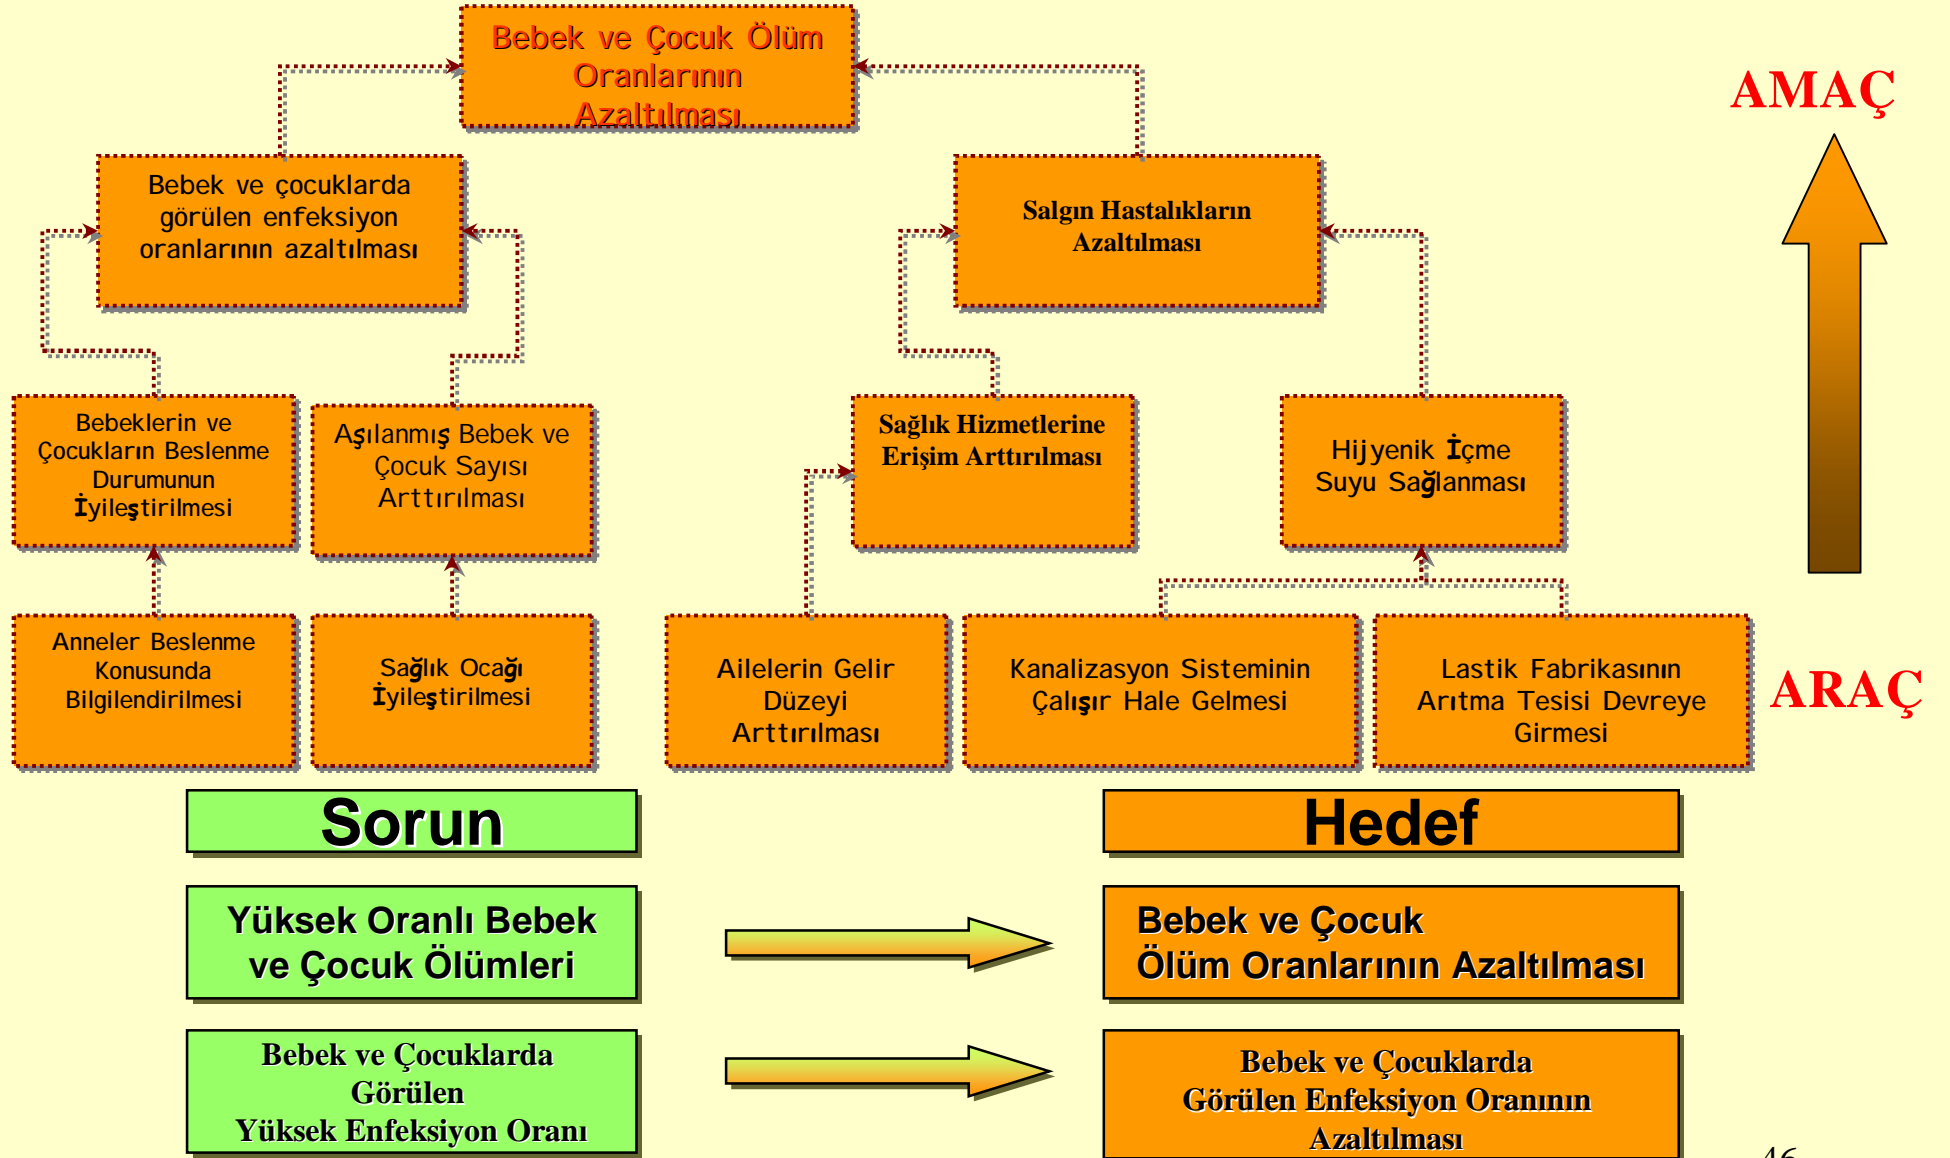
Bebek ve Çocuk Ölüm Oranlarının Azaltılması

AMAÇ

Bebek ve çocuklarda görülen enfeksiyon oranlarının azaltılması

Salgın Hastalıkların Azaltılması

Bebeklerin ve Çocukların Beslenme Durumunun İyileştirilmesi

Aşılanmış Bebek ve Çocuk Sayısı Arttırılması

Sağlık Hizmetlerine Erişim Arttırılması

Hijyenik İçme Suyu Sağlanması

Anneler Beslenme Konusunda Bilgilendirilmesi

Sağlık Ocağı İyileştirilmesi

Ailelerin Gelir Düzeyi Arttırılması

Kanalizasyon Sisteminin Çalışır Hale Gelmesi

Lastik Fabrikasının Arıtma Tesisi Devreye Girmesi

ARAÇ

Sorun

Hedef

Yüksek Oranlı Bebek ve Çocuk Ölümleri

Bebek ve Çocuk Ölüm Oranlarının Azaltılması

Bebek ve Çocuklarda Görülen Yüksek Enfeksiyon Oranı

Bebek ve Çocuklarda Görülen Enfeksiyon Oranının Azaltılması

46